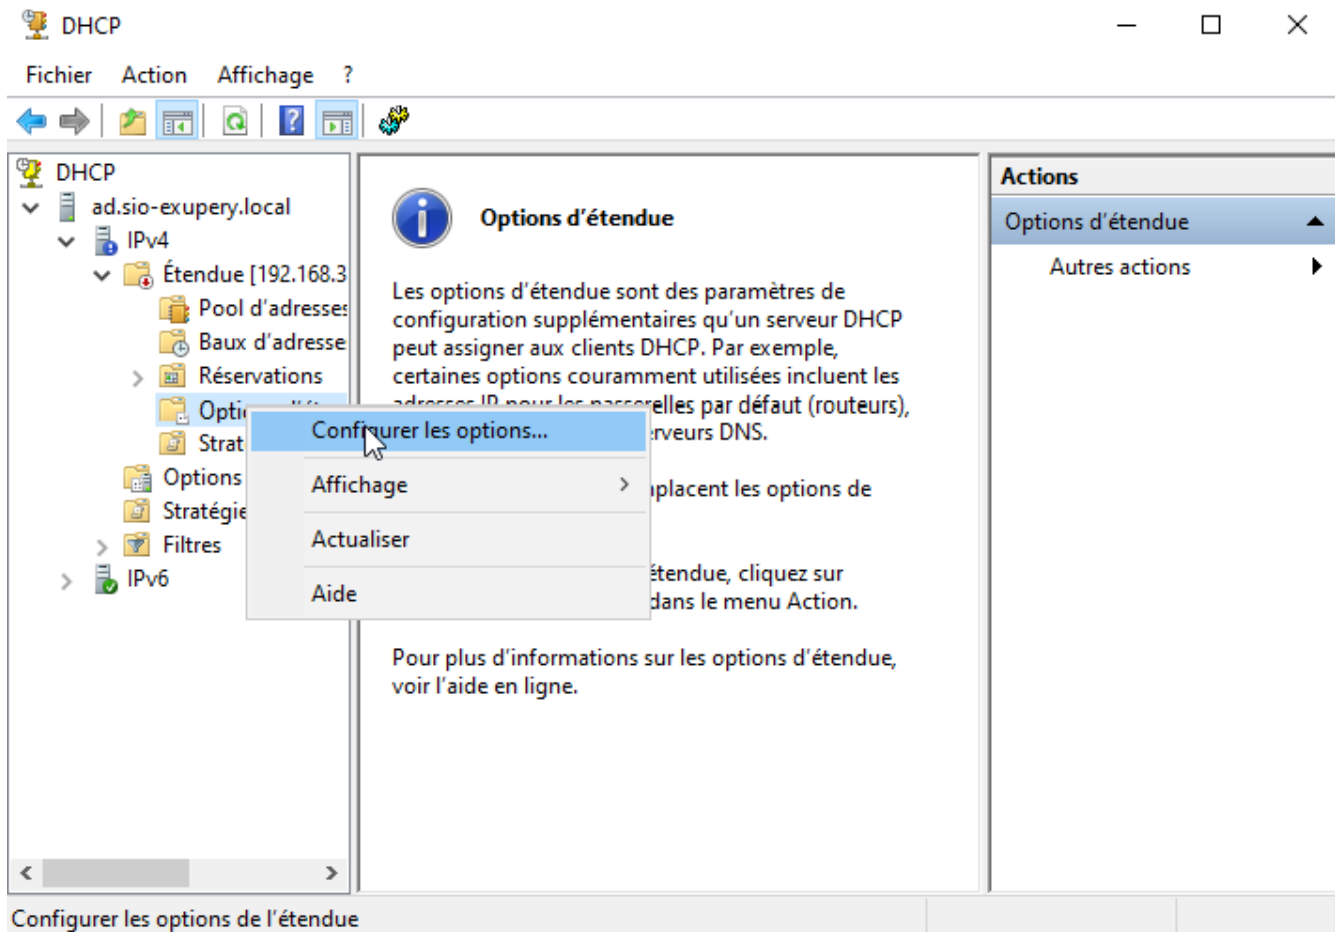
DHCP

Fichier Action Affichage ?

DHCP
ad.sio-exupery.local
IPv4
Étendue [192.168.3
Pool d'adresses
Baux d'adresse
Réservations
Opti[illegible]
Strat
Options
Stratégie
Filtres
IPv6

Configurer les options...
Affichage
Actualiser
Aide

Options d'étendue

Les options d'étendue sont des paramètres de configuration supplémentaires qu'un serveur DHCP peut assigner aux clients DHCP. Par exemple, certaines options couramment utilisées incluent les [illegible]elles par défaut (routeurs), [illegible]rveurs DNS.

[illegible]placent les options de

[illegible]étendue, cliquez sur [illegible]dans le menu Action.

Pour plus d'informations sur les options d'étendue, voir l'aide en ligne.

Actions
Options d'étendue
Autres actions

Configurer les options de l'étendue